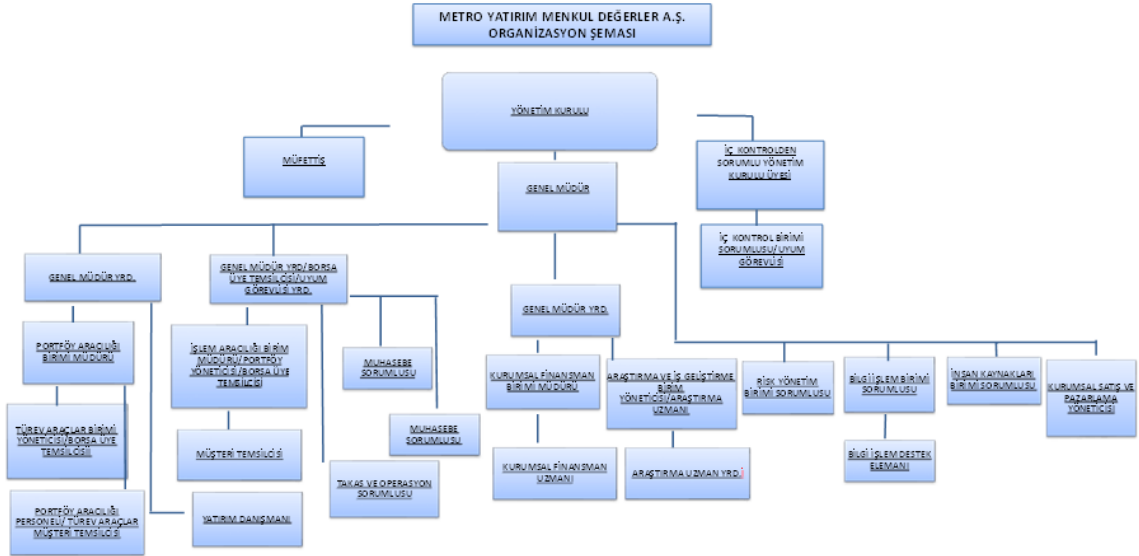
METRO YATIRIM MENKUL DEĞERLER A.Ş.
ORGANİZASYON ŞEMASI

YÖNETİM KURULU

MÜFETTİŞ

İÇ KONTROLDEN SORUMLU YÖNETİM KURULU ÜYESİ

GENEL MÜDÜR

İÇ KONTROL BİRİMİ SORUMLUSU/ UYUM GÖREVLİSİ

GENEL MÜDÜR YRD.

GENEL MÜDÜR YRD/ BORSA ÜYE TEMSİLCİSİ/UYUM GÖREVLİSİ YRD.

GENEL MÜDÜR YRD.

PORTFÖY ARACILIĞI BİRİMİ MÜDÜRÜ

İŞLEM ARACILIĞI BİRİM MÜDÜRÜ/ PORTFÖY YÖNETİCİSİ /BORSA ÜYE TEMSİLCİSİ

MUHASEBE SORUMLUSU

KURUMSAL FİNANSMAN BİRİMİ MÜDÜRÜ

ARAŞTIRMA VE İŞ GELİŞTİRME BİRİMİ YÖNETİCİSİ/ARAŞTIRMA UZMANI

RİSK YÖNETİM BİRİMİ SORUMLUSU

BİLGİ İŞLEM BİRİMİ SORUMLUSU

İNSAN KAYNAKLARI BİRİMİ SORUMLUSU

KURUMSAL SATIŞ VE PAZARLAMA YÖNETİCİSİ

TÜREV ARAÇLAR BİRİMİ YÖNETİCİSİ/BORSA ÜYE TEMSİLCİSİ

MÜŞTERİ TEMSİLCİSİ

MUHASEBE SORUMLUSU

KURUMSAL FİNANSMAN UZMANI

ARAŞTIRMA UZMAN YRD.

BİLGİ İŞLEM DESTEK ELEMANI

TAKAS VE OPERASYON SORUMLUSU

PORTFÖY ARACILIĞI PERSONELİ/ TÜREV ARAÇLAR MÜŞTERİ TEMSİLCİSİ

YATIRIM DANIŞMANI